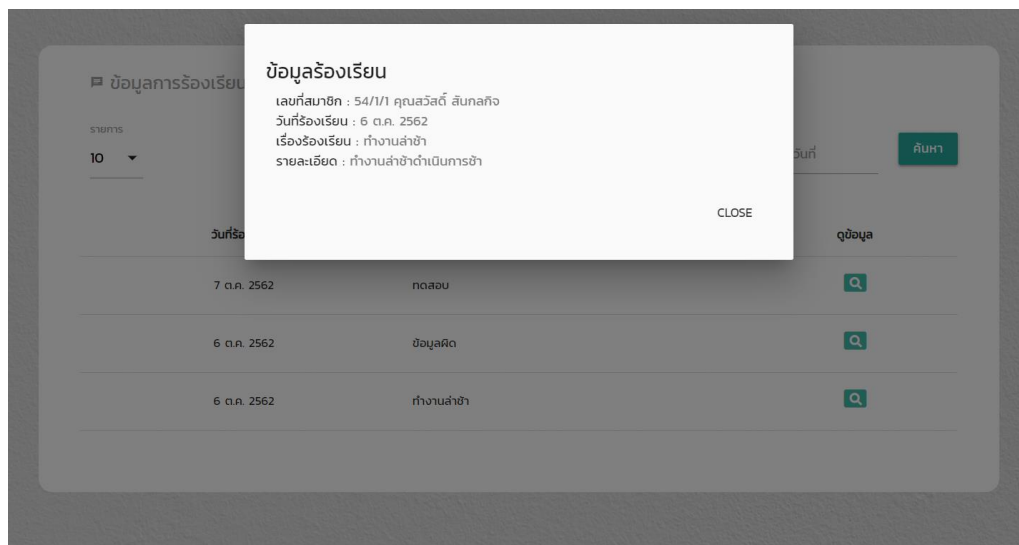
ข้อมูลการร้องเรียน

รายการ
10

วันที่

ค้นหา

วันที่ร้อ

ดูข้อมูล

| วันที่ร้อ | | ดูข้อมูล |
|---|---|---|
| 7 ต.ค. 2562 | ทดสอบ | |
| 6 ต.ค. 2562 | ข้อมูลผิด | |
| 6 ต.ค. 2562 | ทำงานล่าช้า | |

ข้อมูลร้องเรียน

เลขที่สมาชิก : 54/1/1 คุณสวัสดิ์ สันกลกิจ
วันที่ร้องเรียน : 6 ต.ค. 2562
เรื่องร้องเรียน : ทำงานล่าช้า
รายละเอียด : ทำงานล่าช้าดำเนินการช้า

CLOSE